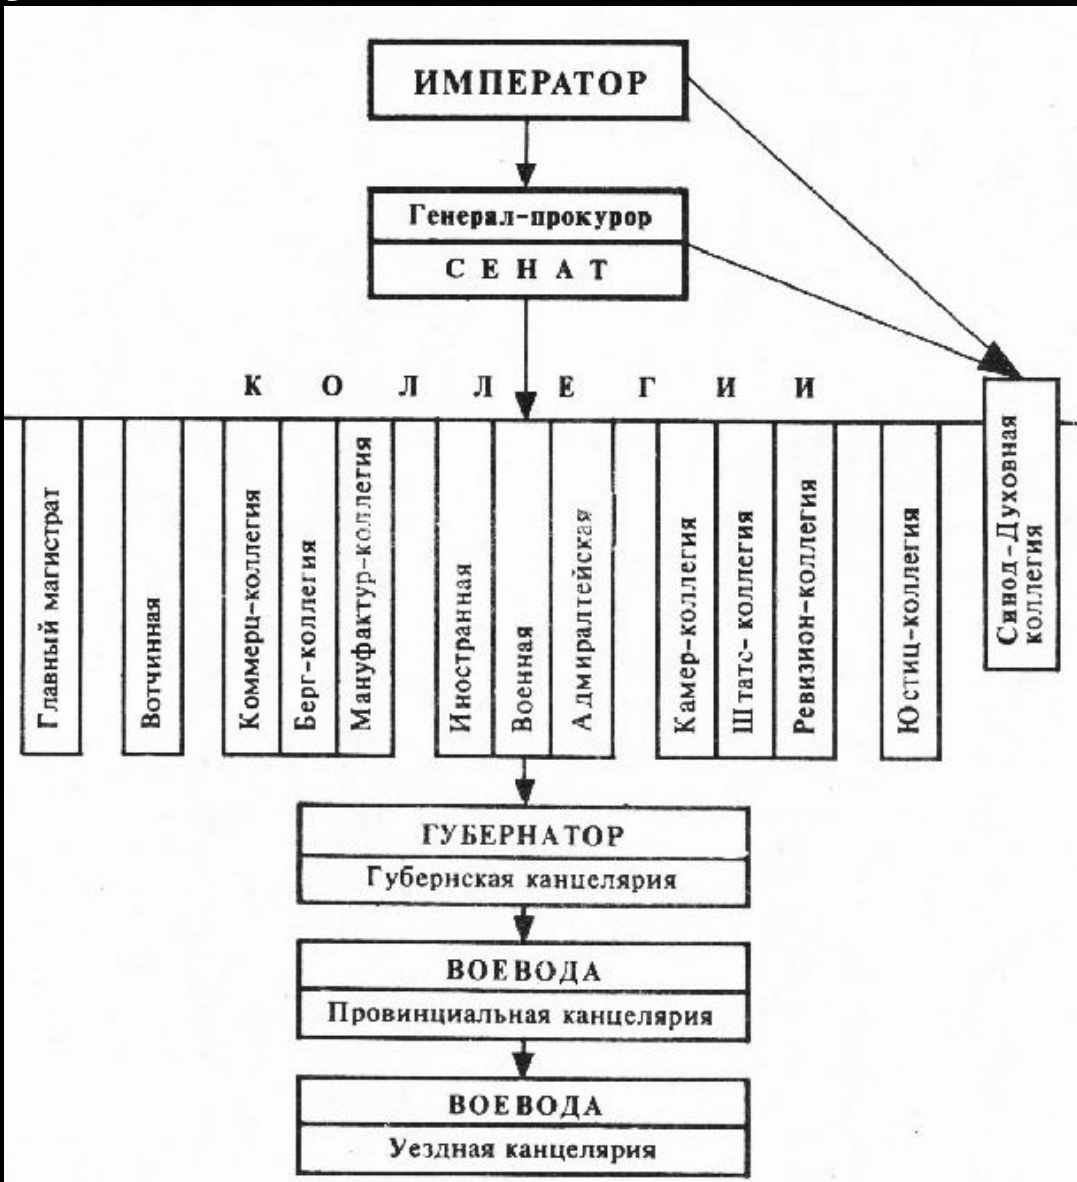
ИМПЕРАТОР

Генерал-прокурор

СЕНАТ

КОЛЛЕГИИ

Синод-Духовная коллегия

Главный магистрат

Вотчинная

Коммерц-коллегия

Берг-коллегия

Мануфактур-коллегия

Иностранная

Военная

Адмиралтейская

Камер-коллегия

Штатс-коллегия

Ревизион-коллегия

Юстиц-коллегия

ГУБЕРНАТОР

Губернская канцелярия

ВОЕВОДА

Провинциальная канцелярия

ВОЕВОДА

Уездная канцелярия